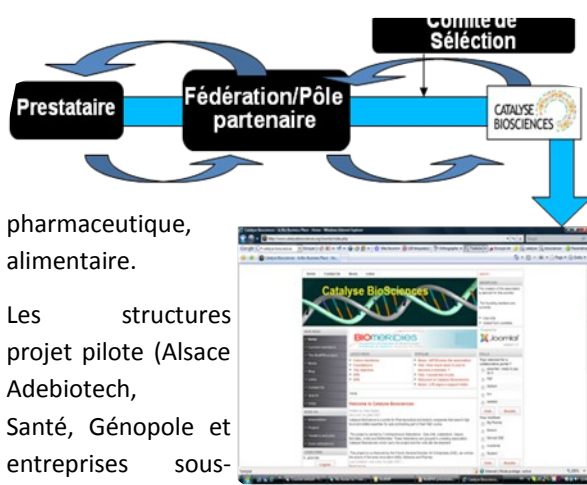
Comité de Séléction

Prestataire

Fédération/Pôle partenaire

CATALYSE BIOSCIENCES

pharmaceutique, alimentaire.

Les structures projet pilote (Alsace Adebiotech, Santé, Génopole et entreprises sous-

Catalyse BioSciences

BIOMEDECINES

Joomla!

Welcome to Catalyse Biosciences